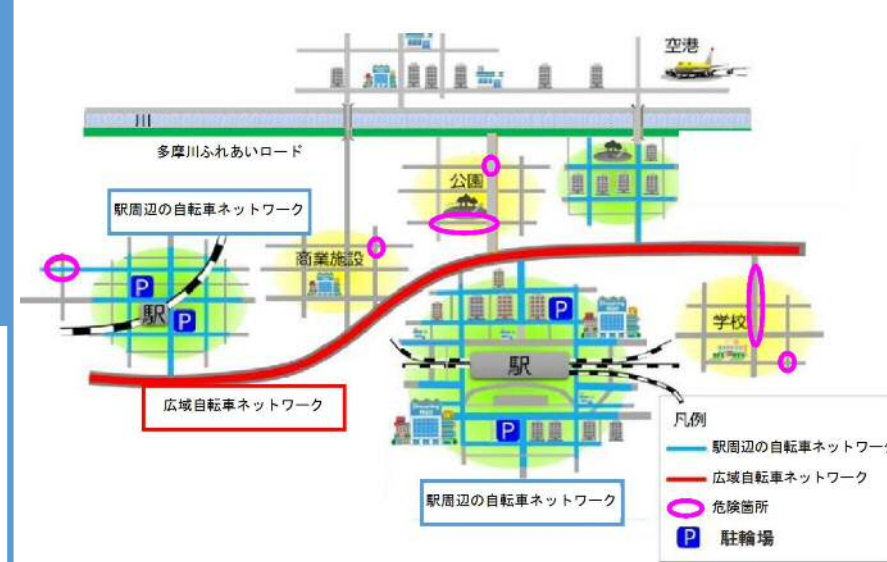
空港

川

多摩川ふれあいロード

公園

駅周辺の自転車ネットワーク

商業施設

P

駅

P

P

駅

学校

広域自転車ネットワーク

P

凡例

駅周辺の自転車ネットワーク

広域自転車ネットワーク

危険箇所

P 駐輪場

駅周辺の自転車ネットワーク